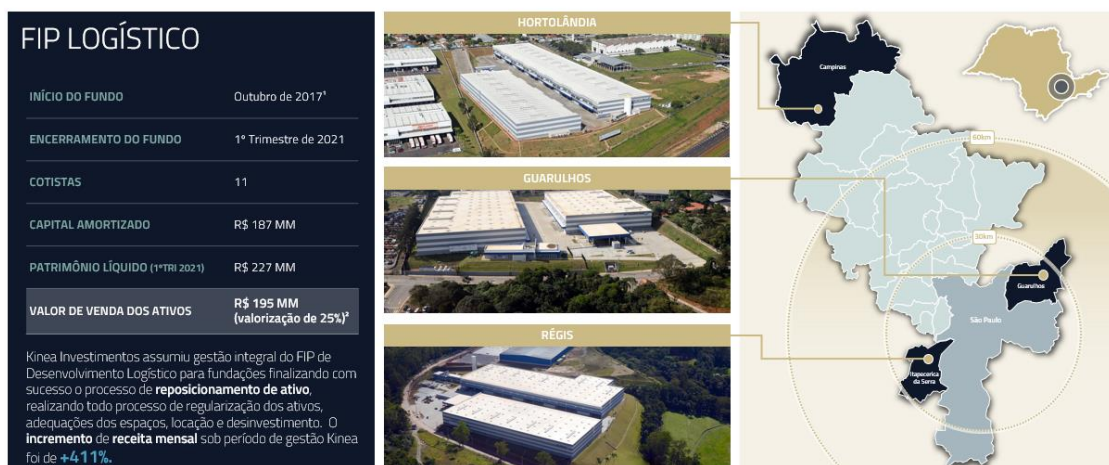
FIP LOGÍSTICO

| | |
|---|---|
| INÍCIO DO FUNDO | Outubro de 2017¹ |
| ENCERRAMENTO DO FUNDO | 1º Trimestre de 2021 |
| COTISTAS | 11 |
| CAPITAL AMORTIZADO | R$ 187 MM |
| PATRIMÔNIO LÍQUIDO (1ºTRI 2021) | R$ 227 MM |
| VALOR DE VENDA DOS ATIVOS | R$ 195 MM (valorização de 25%)² |

Kinea Investimentos assumiu gestão integral do FIP de Desenvolvimento Logístico para fundações finalizando com sucesso o processo de **reposicionamento de ativo**, realizando todo processo de regularização dos ativos, adequações dos espaços, locação e desinvestimento. O **incremento** de **receita mensal** sob período de gestão Kinea foi de **+411%.**

HORTOLÂNDIA

GUARULHOS

RÉGIS

Campinas

60km

30km

Guarulhos

São Paulo

Itapecerica da Serra